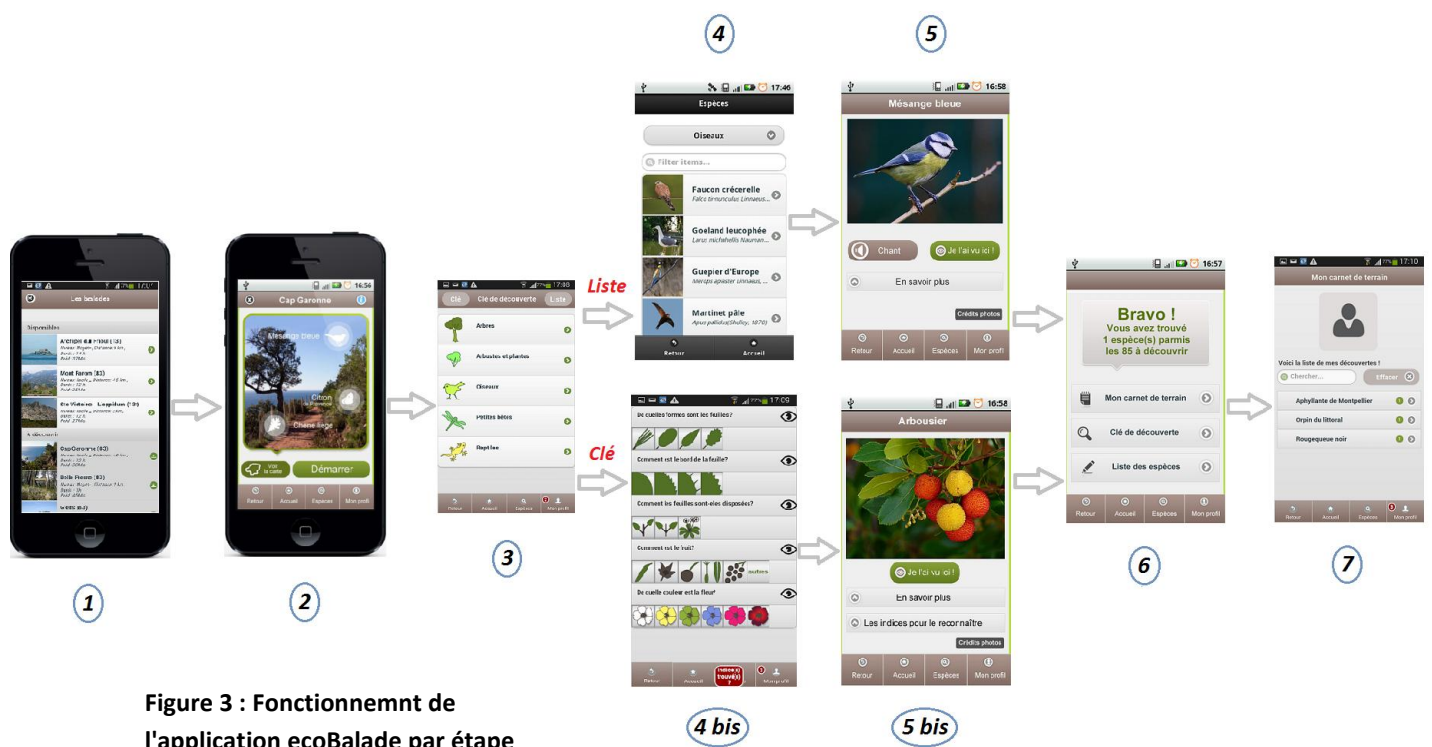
4

5

Les balades

Disponibles

Montferrand (83)

Cap Garonne (83)

Bois Fleuri (83)

Cap Garonne

Mésange bleue

Ciston

Chêne liège

Voir la carte

Démarrer

Retour Accueil Espèces Mon profil

17:30

Clé Clé de découverte Liste

Arbres

Arbustes et plantes

Oiseaux

Petites bêtes

Reptiles

Retour Accueil Espèces Mon profil

Liste

Clé

17:46

Espèces

Oiseaux

Filter items...

Faucon crécerelle
Falco tinnunculus Linnaeus...

Goeland leucophée
Larus michahellis Nauman...

Guepier d'Europe
Merops apiaster Linnaeus, ...

Martinet pâle
Apus pallidus(Shelley, 1870)

Retour Accueil

17:09

De quelles formes sont les feuilles?

Comment est le bord de la feuille?

Comment les feuilles sont-elles disposées?

Comment est le fruit?

autres

De quelle couleur est la fleur?

Retour Accueil Espèce(s) trouvée(s) Mon profil

16:58

Mésange bleue

Chant

Je l'ai vu ici !

En savoir plus

Crédits photos

Retour Accueil Espèces Mon profil

16:58

Arbousier

Je l'ai vu ici !

En savoir plus

Les indices pour le reconnaître

Crédits photos

Retour Accueil Espèces Mon profil

16:57

Bravo !
Vous avez trouvé 1 espèce(s) parmis les 85 à découvrir

Mon carnet de terrain

Clé de découverte

Liste des espèces

Retour Accueil Espèces Mon profil

17:10

Mon carnet de terrain

Voici la liste de mes découvertes !

Chercher...

Effacer

Aphyllante de Montpellier

Orpin du littoral

Rougequeue noir

Retour Accueil Espèces Mon profil

1

2

3

6

7

Figure 3 : Fonctionnemnt de l'application ecoBalade par étape

4 bis

5 bis